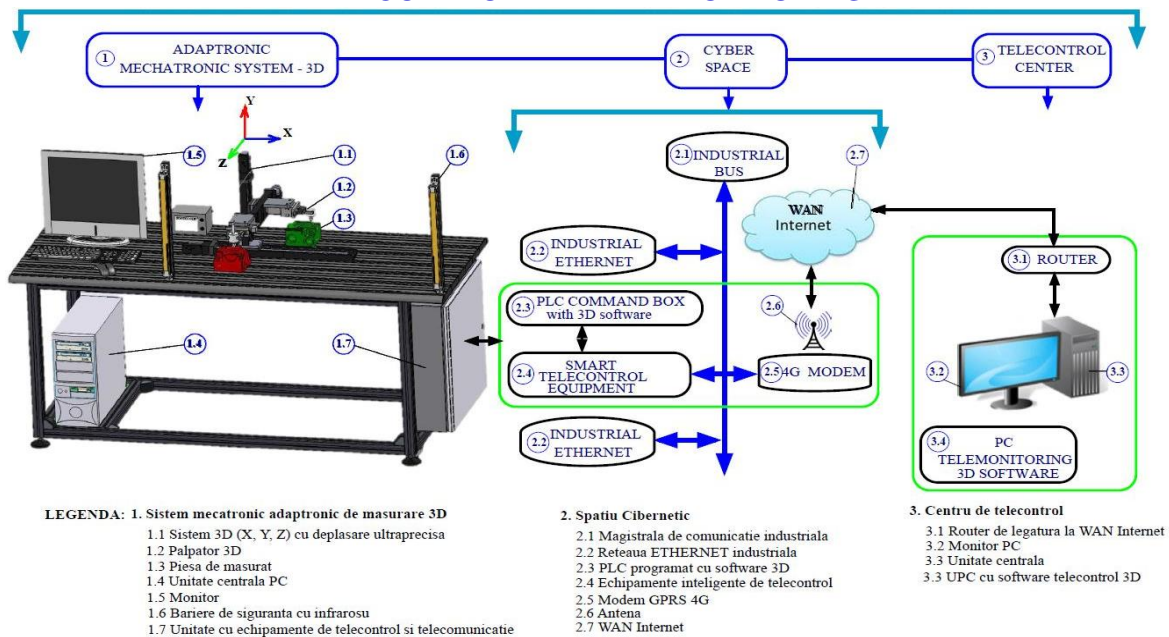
1 ADAPTRONIC MECHATRONIC SYSTEM - 3D

2 CYBER SPACE

3 TELECONTROL CENTER

Y

X

Z

1.5

1.1

1.2

1.3

1.6

1.4

1.7

2.1 INDUSTRIAL BUS

2.7

WAN Internet

2.2 INDUSTRIAL ETHERNET

2.3 PLC COMMAND BOX with 3D software

2.6

2.4 SMART TELECONTROL EQUIPMENT

2.5 4G MODEM

2.2 INDUSTRIAL ETHERNET

3.1 ROUTER

3.2

3.3

3.4 PC TELEMONITORING 3D SOFTWARE

LEGENDA: 1. Sistem mecatronic adaptronic de masurare 3D
1.1 Sistem 3D (X, Y, Z) cu deplasare ultraprecisa
1.2 Palpator 3D
1.3 Piesa de masurat
1.4 Unitate centrala PC
1.5 Monitor
1.6 Bariere de siguranta cu infrarosu
1.7 Unitate cu echipamente de telecontrol si telecomunicatie

2. Spatiu Cibernetic
2.1 Magistrala de comunicatie industriala
2.2 Reteaua ETHERNET industriala
2.3 PLC programat cu software 3D
2.4 Echipamente inteligente de telecontrol
2.5 Modem GPRS 4G
2.6 Antena
2.7 WAN Internet

3. Centru de telecontrol
3.1 Router de legatura la WAN Internet
3.2 Monitor PC
3.3 Unitate centrala
3.3 UPC cu software telecontrol 3D